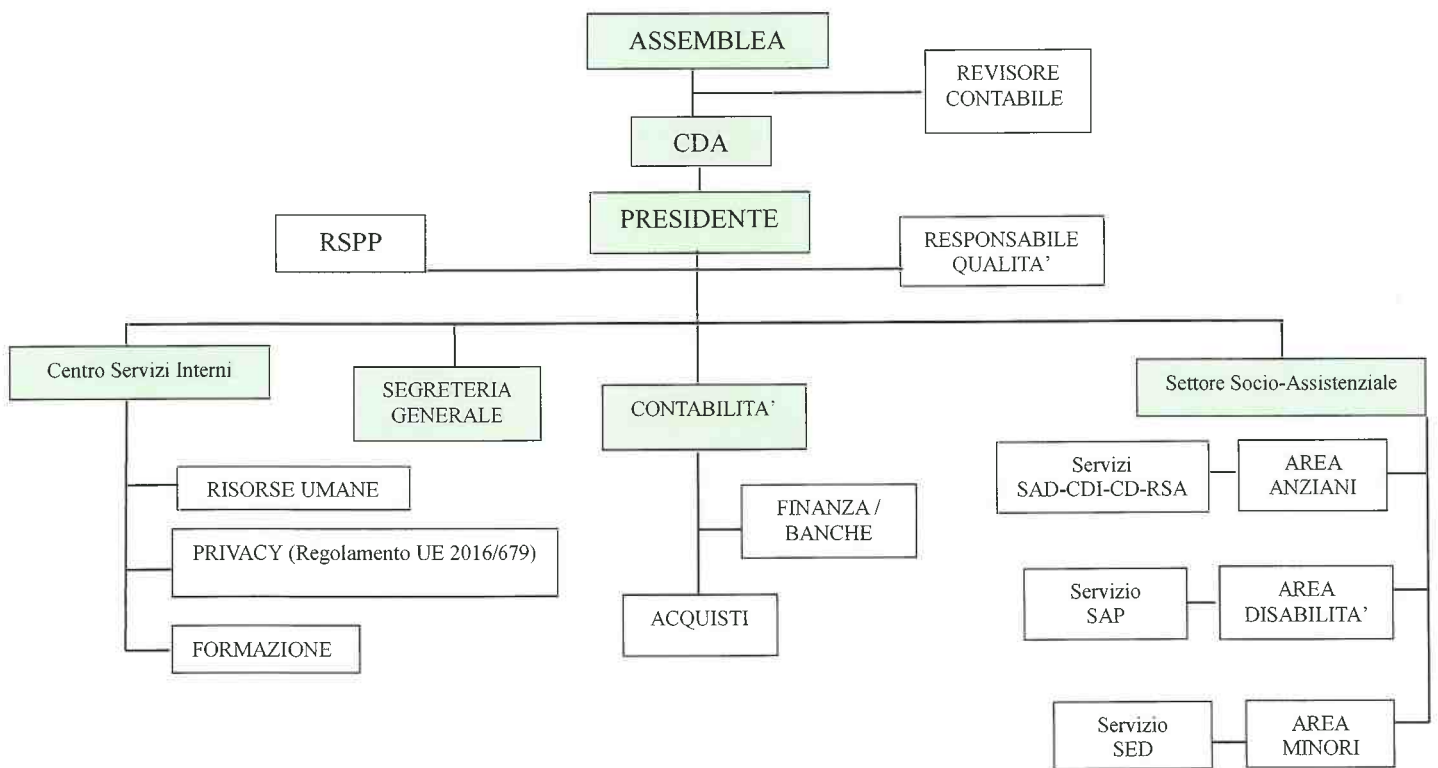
ASSEMBLEA

REVISORE CONTABILE

CDA

PRESIDENTE

RSPP

RESPONSABILE QUALITA'

Centro Servizi Interni

SEGRETERIA GENERALE

CONTABILITA'

Settore Socio-Assistenziale

RISORSE UMANE

PRIVACY (Regolamento UE 2016/679)

FORMAZIONE

FINANZA / BANCHE

ACQUISTI

Servizi SAD-CDI-CD-RSA

AREA ANZIANI

Servizio SAP

AREA DISABILITA'

Servizio SED

AREA MINORI